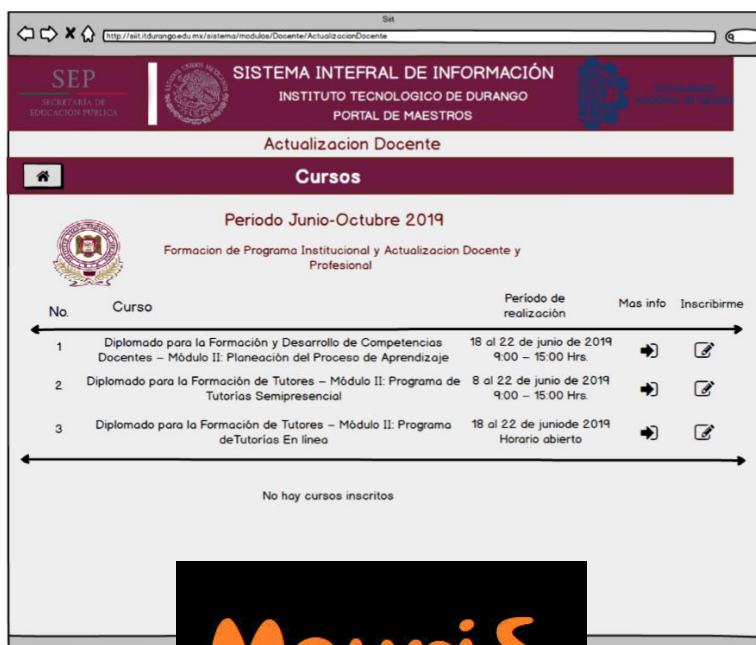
Sit

http://siit.itdurango.edu.mx/sistema/modulos/Docente/ActualizacionDocente

SEP
SECRETARÍA DE EDUCACIÓN PÚBLICA

SISTEMA INTEFRAL DE INFORMACIÓN
INSTITUTO TECNOLOGICO DE DURANGO
PORTAL DE MAESTROS

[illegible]

Actualizacion Docente

Cursos

Periodo Junio-Octubre 2019

Formacion de Programa Institucional y Actualizacion Docente y Profesional

| No. | Curso | Período de realización | Mas info | Inscribirme |
|---|---|---|---|---|
| 1 | Diplomado para la Formación y Desarrollo de Competencias Docentes – Módulo II: Planeación del Proceso de Aprendizaje | 18 al 22 de junio de 2019 9:00 – 15:00 Hrs. | | |
| 2 | Diplomado para la Formación de Tutores – Módulo II: Programa de Tutorías Semipresencial | 8 al 22 de junio de 2019 9:00 – 15:00 Hrs. | | |
| 3 | Diplomado para la Formación de Tutores – Módulo II: Programa deTutorías En línea | 18 al 22 de juniode 2019 Horario abierto | | |

No hay cursos inscritos

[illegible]